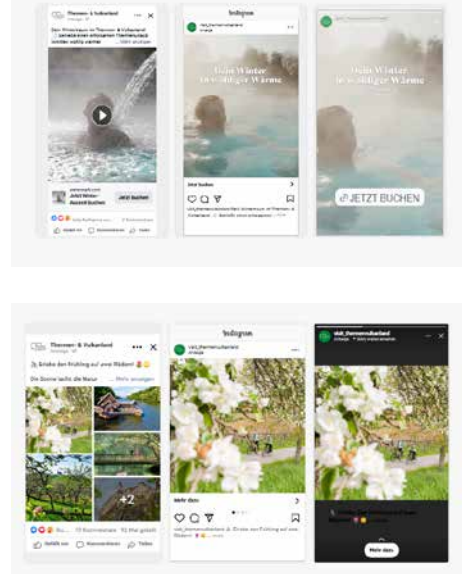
Thermen- & Vulkanland
Dein Winterzeit im Thermen- & Vulkanland ... Mehr anzeigen
Jetzt buchen
Instagram
Dein Winter in wohliger Wärme
Jetzt buchen
Dein Winter in wohliger Wärme
JETZT BUCHEN

Thermen- & Vulkanland
Erlebe den Frühling auf zwei Rädern!
Die Sonne lacht, die Natur ... Mehr anzeigen
+2
13 Kommentare
Gefällt mir
Kommentieren
Teilen
Instagram
Mehr dazu
stvt_thermenvulkanland
Mehr dazu